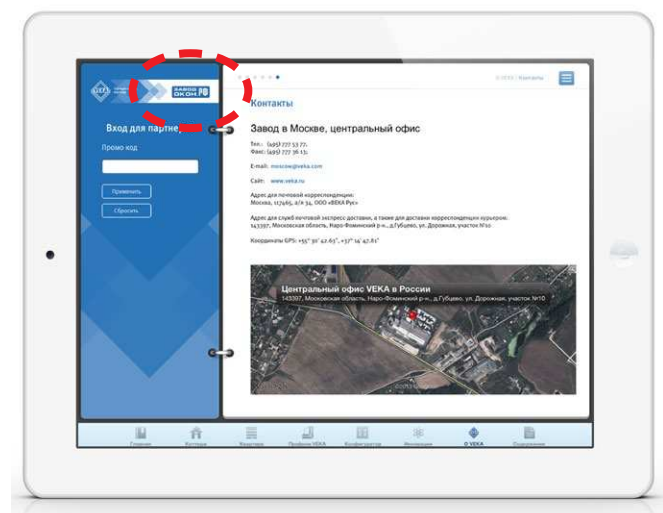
ЗАВОД ОКОН.РФ

Вход для партне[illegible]

Промо код

Применить

Сбросить

О VEKA | Контакты

Контакты

Завод в Москве, центральный офис

Тел.: (495) 777 53 77,
Факс: (495) 777 76 13;

E-mail: moscow@veka.com

Сайт: www.veka.ru

Адрес для почтовой корреспонденции:
Москва, 117465, а/я 34, ООО «ВЕКА Рус»

Адрес для служб почтовой экспресс доставки, а также для доставки корреспонденции курьером:
143397, Московская область, Наро-Фоминский р-н.,д.Губцево, ул. Дорожная, участок №10

Координаты GPS: +55° 30' 42.63", +37° 14' 47.81"

Центральный офис VEKA в России
143397, Московская область, Наро-Фоминский р-н., д.Губцево, ул. Дорожная, участок №10

Главная | Каталог | Качество | Профили VEKA | Конфигуратор | Инновации | О VEKA | Поддержка